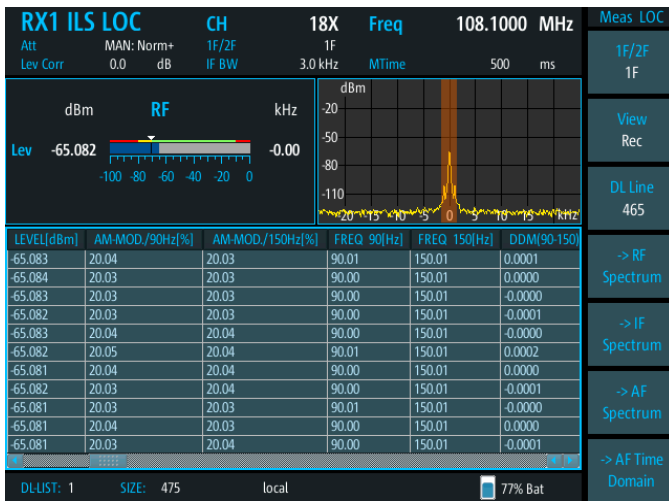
RX1 ILS LOC
Att MAN: Norm+
Lev Corr 0.0 dB

CH 18X
1F/2F 1F
IF BW 3.0 kHz

Freq 108.1000 MHz
MTime 500 ms

Meas LOC

1F/2F
1F

View
Rec

DL Line
465

-> RF Spectrum

-> IF Spectrum

-> AF Spectrum

-> AF Time Domain

dBm RF kHz
Lev -65.082 -0.00
-100 -80 -60 -40 -20 0

dBm
-20
-50
-80
-110
-20 -15 -10 -5 0 5 10 15 kHz

| LEVEL[dBm] | AM-MOD./90Hz[%] | AM-MOD./150Hz[%] | FREQ 90[Hz] | FREQ 150[Hz] | DDM(90-150) |
|---|---|---|---|---|---|
| -65.083 | 20.04 | 20.03 | 90.01 | 150.01 | 0.0001 |
| -65.084 | 20.03 | 20.03 | 90.00 | 150.01 | 0.0000 |
| -65.083 | 20.03 | 20.03 | 90.00 | 150.01 | -0.0000 |
| -65.082 | 20.03 | 20.03 | 90.00 | 150.01 | -0.0001 |
| -65.083 | 20.03 | 20.04 | 90.00 | 150.01 | -0.0000 |
| -65.082 | 20.05 | 20.04 | 90.01 | 150.01 | 0.0002 |
| -65.081 | 20.04 | 20.04 | 90.00 | 150.01 | 0.0000 |
| -65.082 | 20.03 | 20.04 | 90.00 | 150.01 | -0.0001 |
| -65.081 | 20.03 | 20.03 | 90.01 | 150.01 | -0.0000 |
| -65.081 | 20.04 | 20.03 | 90.00 | 150.01 | 0.0000 |
| -65.081 | 20.03 | 20.04 | 90.00 | 150.01 | -0.0001 |

DL-LIST: 1 SIZE: 475 local 77% Bat